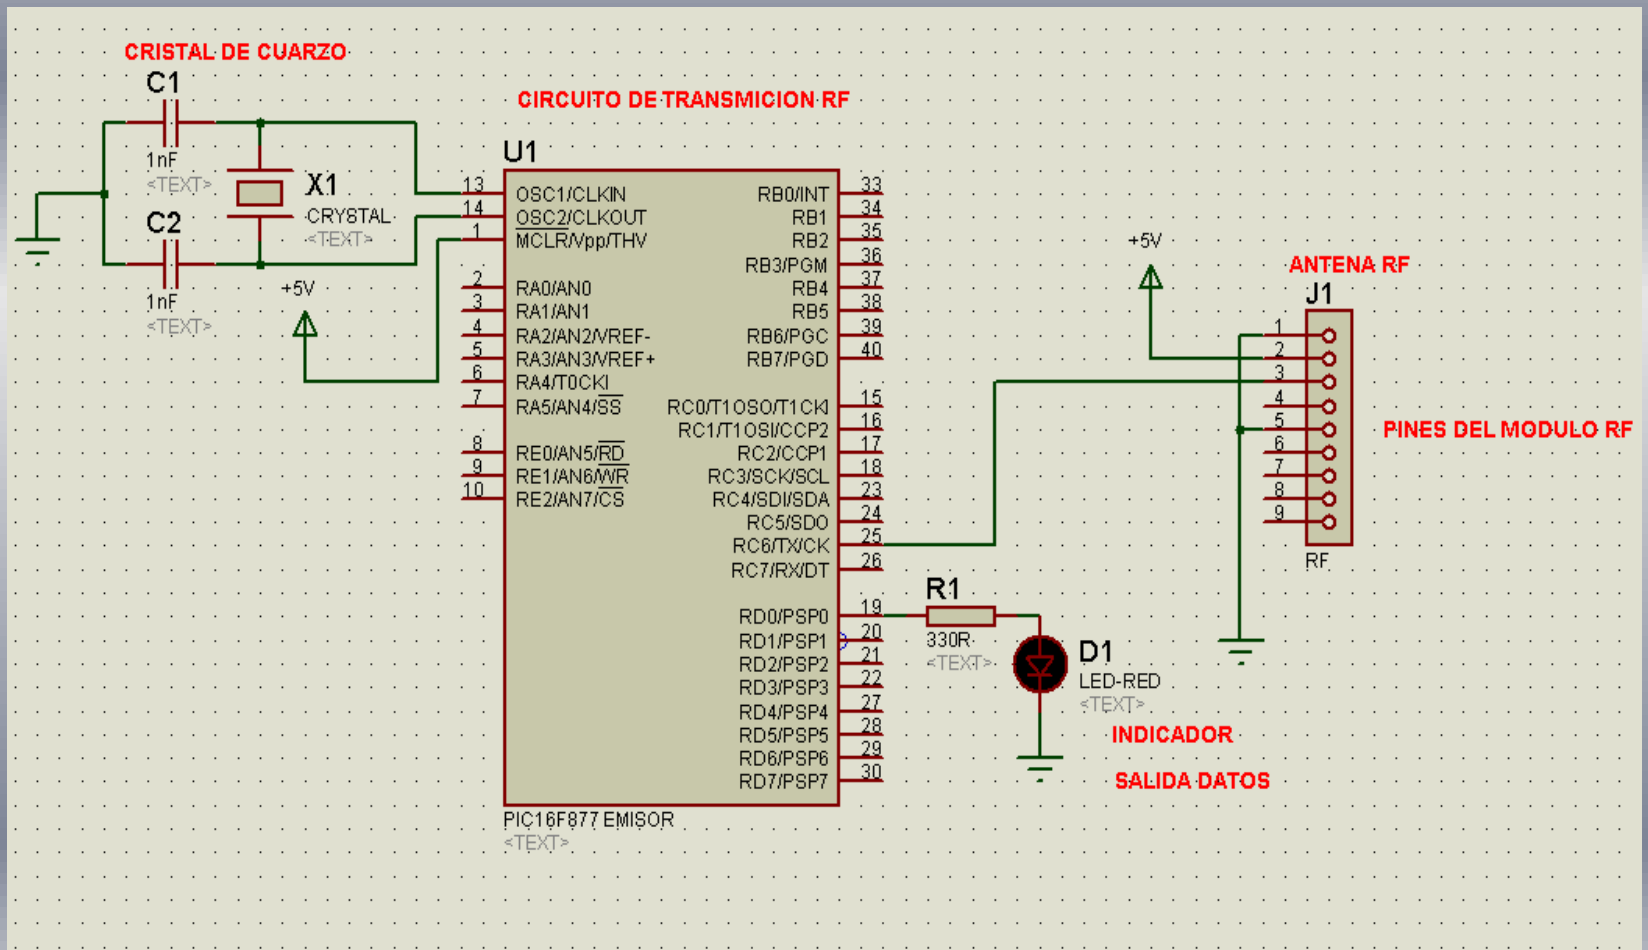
CRISTAL DE CUARZO

C1

1nF
<TEXT>

X1
CRYSTAL
<TEXT>

C2

1nF
<TEXT>

CIRCUITO DE TRANSMICION RF

U1

+5V

13 OSC1/CLKIN
14 OSC2/CLKOUT
1 MCLR/Vpp/THV
2 RA0/AN0
3 RA1/AN1
4 RA2/AN2/VREF-
5 RA3/AN3/VREF+
6 RA4/T0CKI
7 RA5/AN4/SS
8 RE0/AN5/RD
9 RE1/AN6/WR
10 RE2/AN7/CS

RB0/INT 33
RB1 34
RB2 35
RB3/PGM 36
RB4 37
RB5 38
RB6/PGC 39
RB7/PGD 40
RC0/T1OSO/T1CKI 15
RC1/T1OSI/CCP2 16
RC2/CCP1 17
RC3/SCK/SCL 18
RC4/SDI/SDA 23
RC5/SDO 24
RC6/TX/CK 25
RC7/RX/DT 26
RD0/PSP0 19
RD1/PSP1 20
RD2/PSP2 21
RD3/PSP3 22
RD4/PSP4 27
RD5/PSP5 28
RD6/PSP6 29
RD7/PSP7 30

PIC16F877 EMISOR
<TEXT>

+5V

ANTENA RF

J1

1
2
3
4
5
6
7
8
9

RF

PINES DEL MODULO RF

R1
330R
<TEXT>

D1
LED-RED
<TEXT>

INDICADOR

SALIDA DATOS